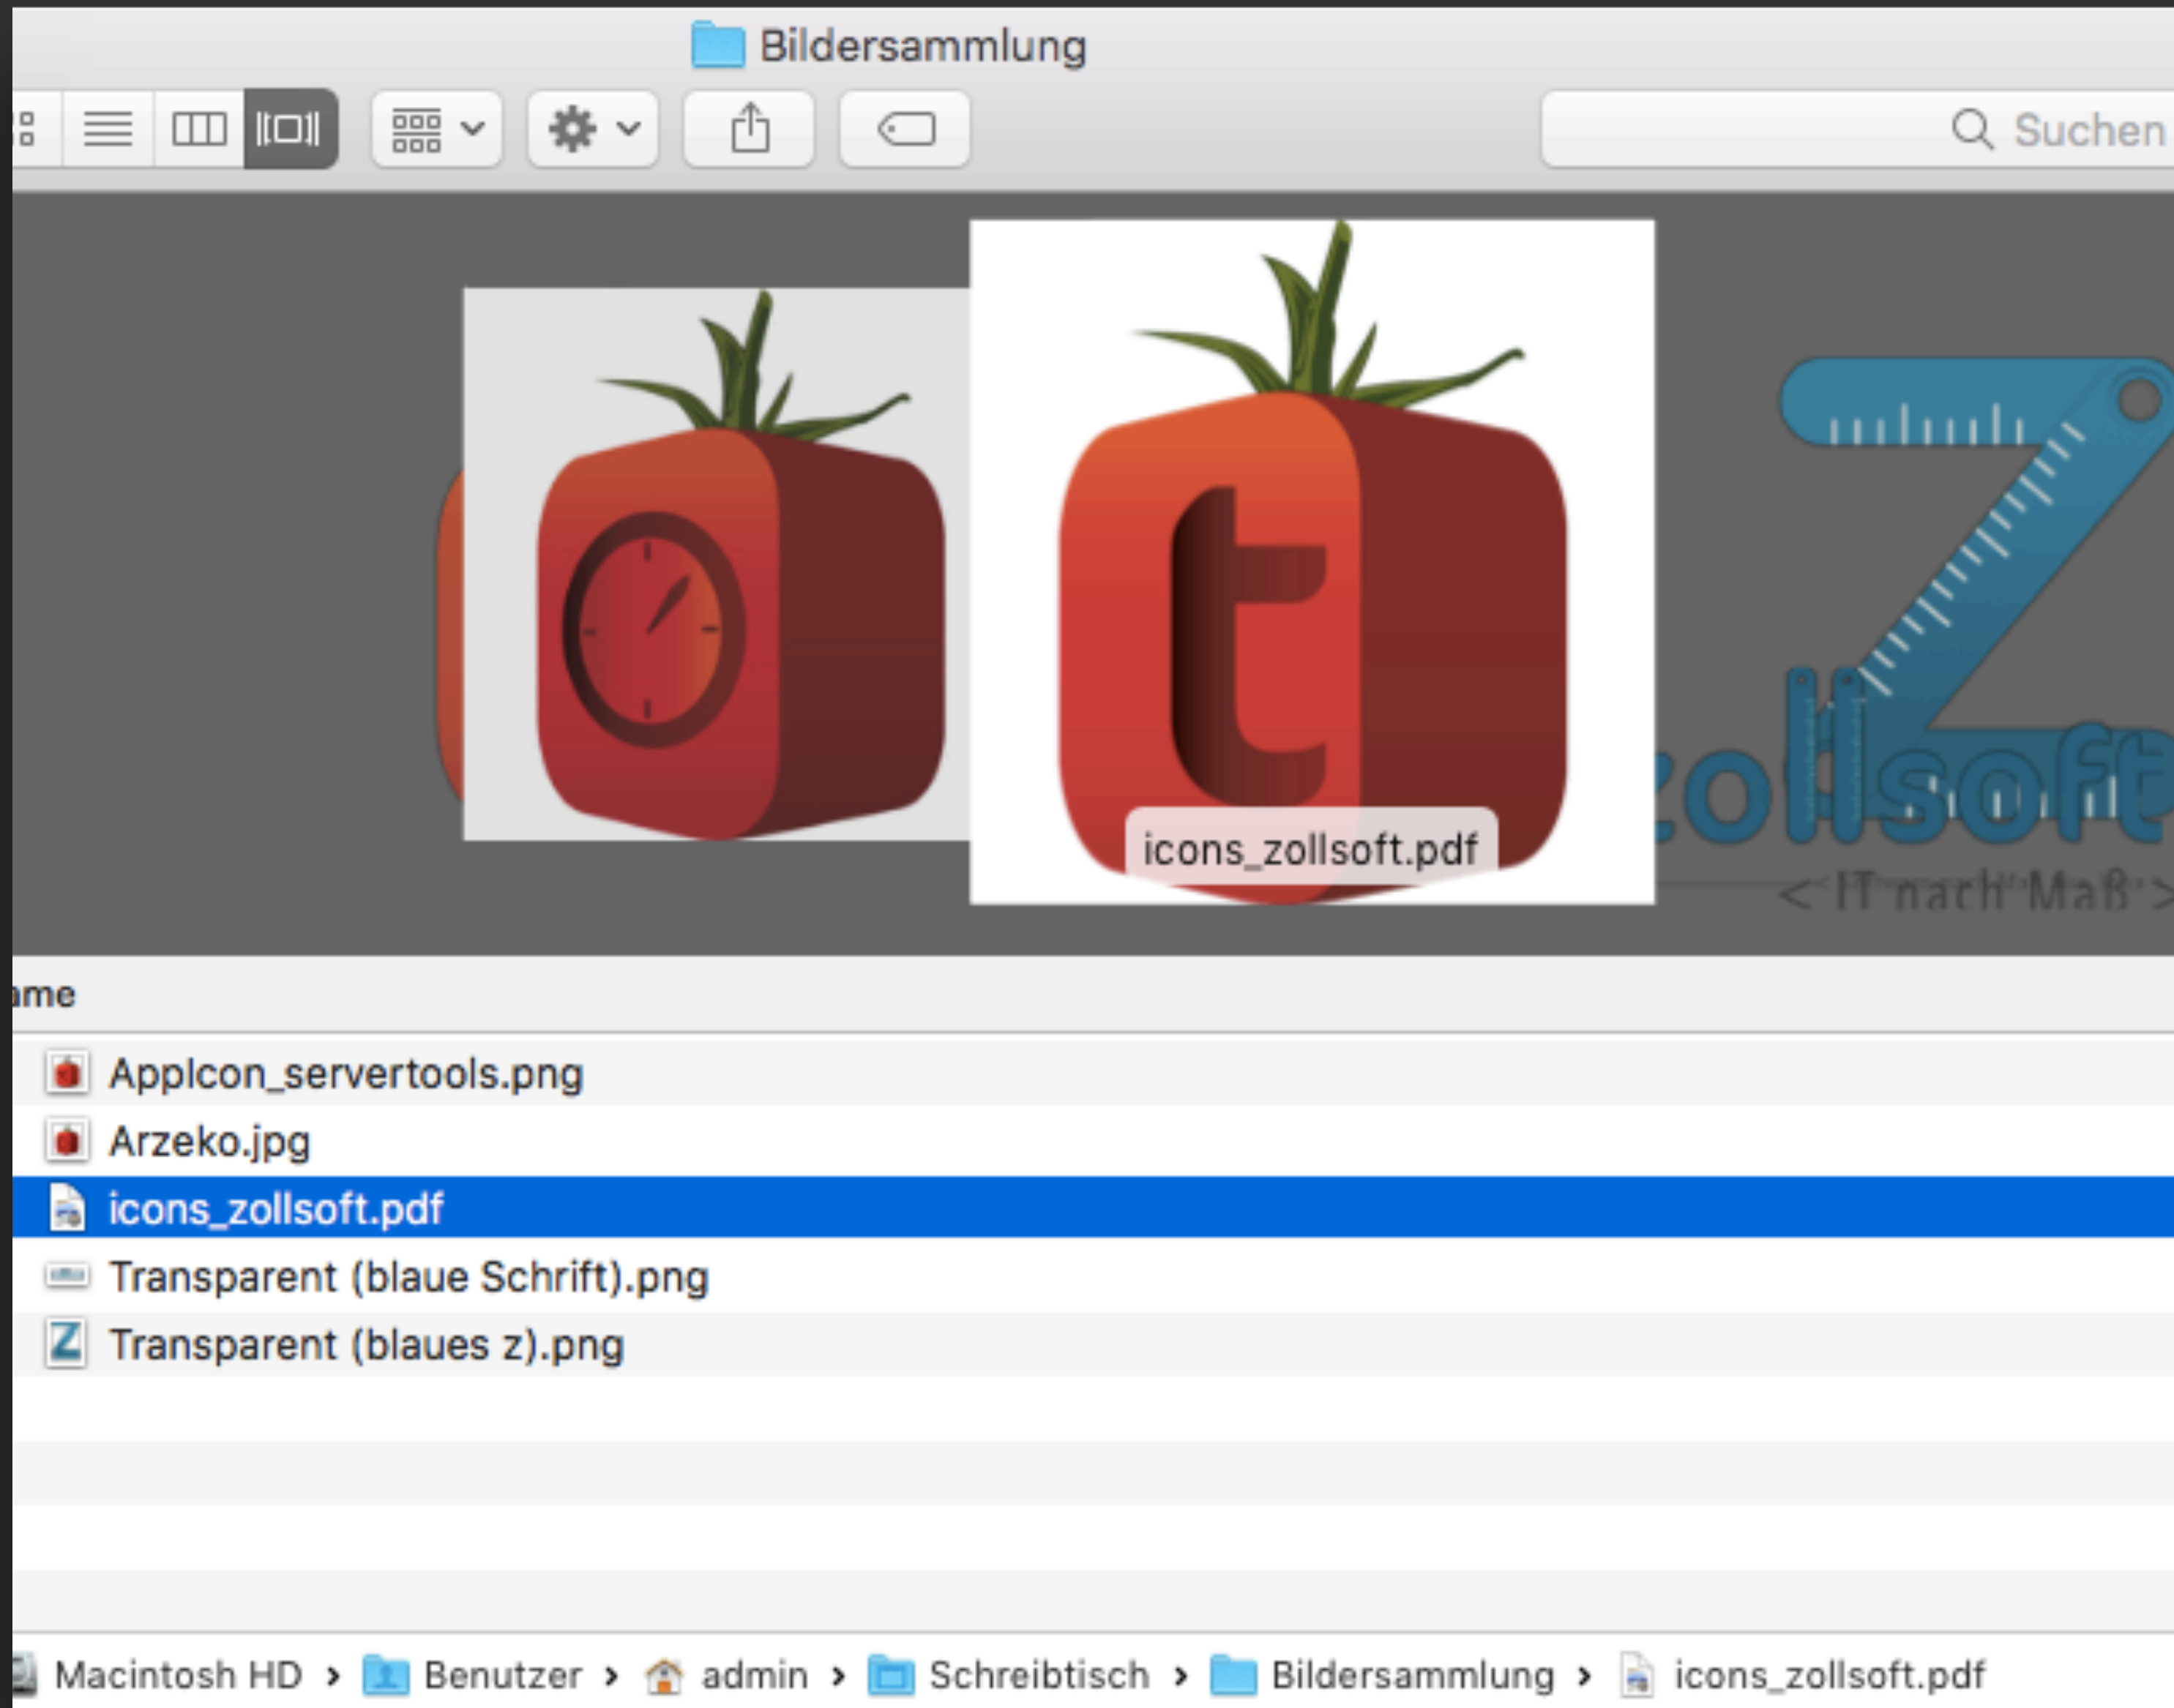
Bildersammlung

Suchen

zollsoft
< IT nach Maß >

icons_zollsoft.pdf

me

AppIcon_servertools.png
Arzeko.jpg
icons_zollsoft.pdf
Transparent (blaue Schrift).png
Transparent (blaues z).png

Macintosh HD › Benutzer › admin › Schreibtisch › Bildersammlung › icons_zollsoft.pdf